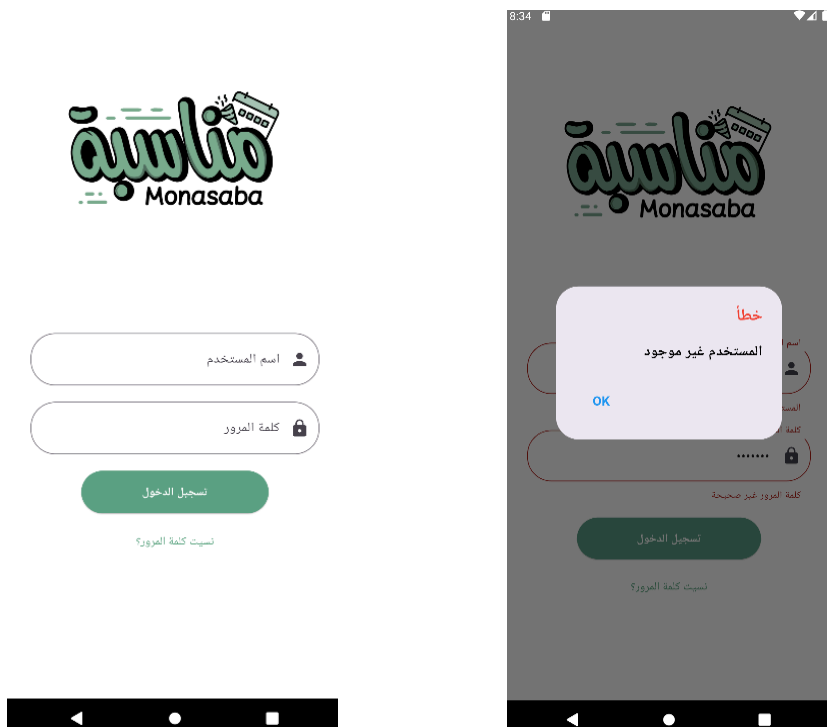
مناسبة
Monasaba

اسم المستخدم

كلمة المرور

تسجيل الدخول

نسيت كلمة المرور؟

8:34

مناسبة
Monasaba

خطأ

المستخدم غير موجود

OK

اسم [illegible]

المست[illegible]

كلمة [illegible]

•••••••

كلمة المرور غير صحيحة

تسجيل الدخول

نسيت كلمة المرور؟